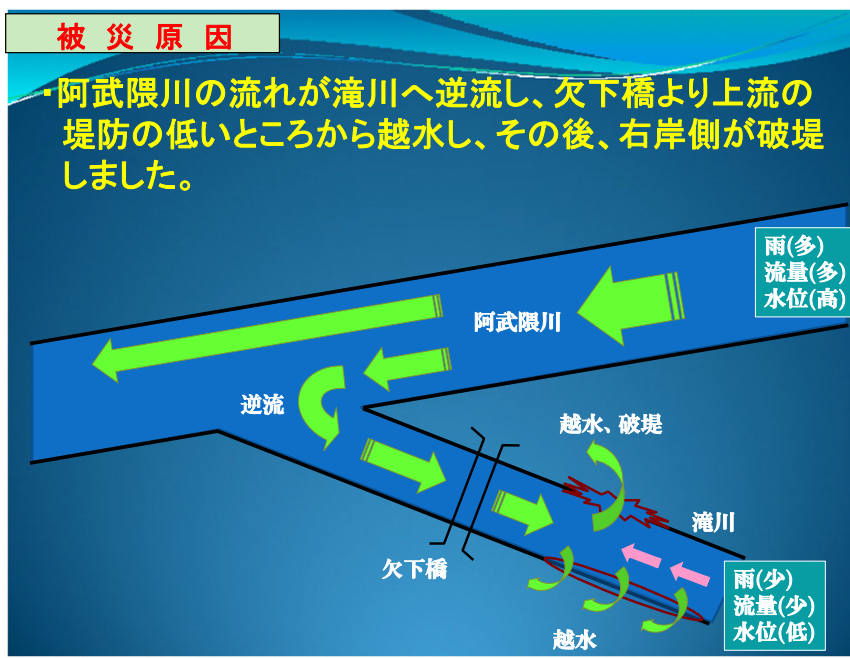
被 災 原 因

・阿武隈川の流れが滝川へ逆流し、欠下橋より上流の堤防の低いところから越水し、その後、右岸側が破堤しました。

雨(多)
流量(多)
水位(高)

阿武隈川

逆流

越水、破堤

滝川

欠下橋

越水

雨(少)
流量(少)
水位(低)